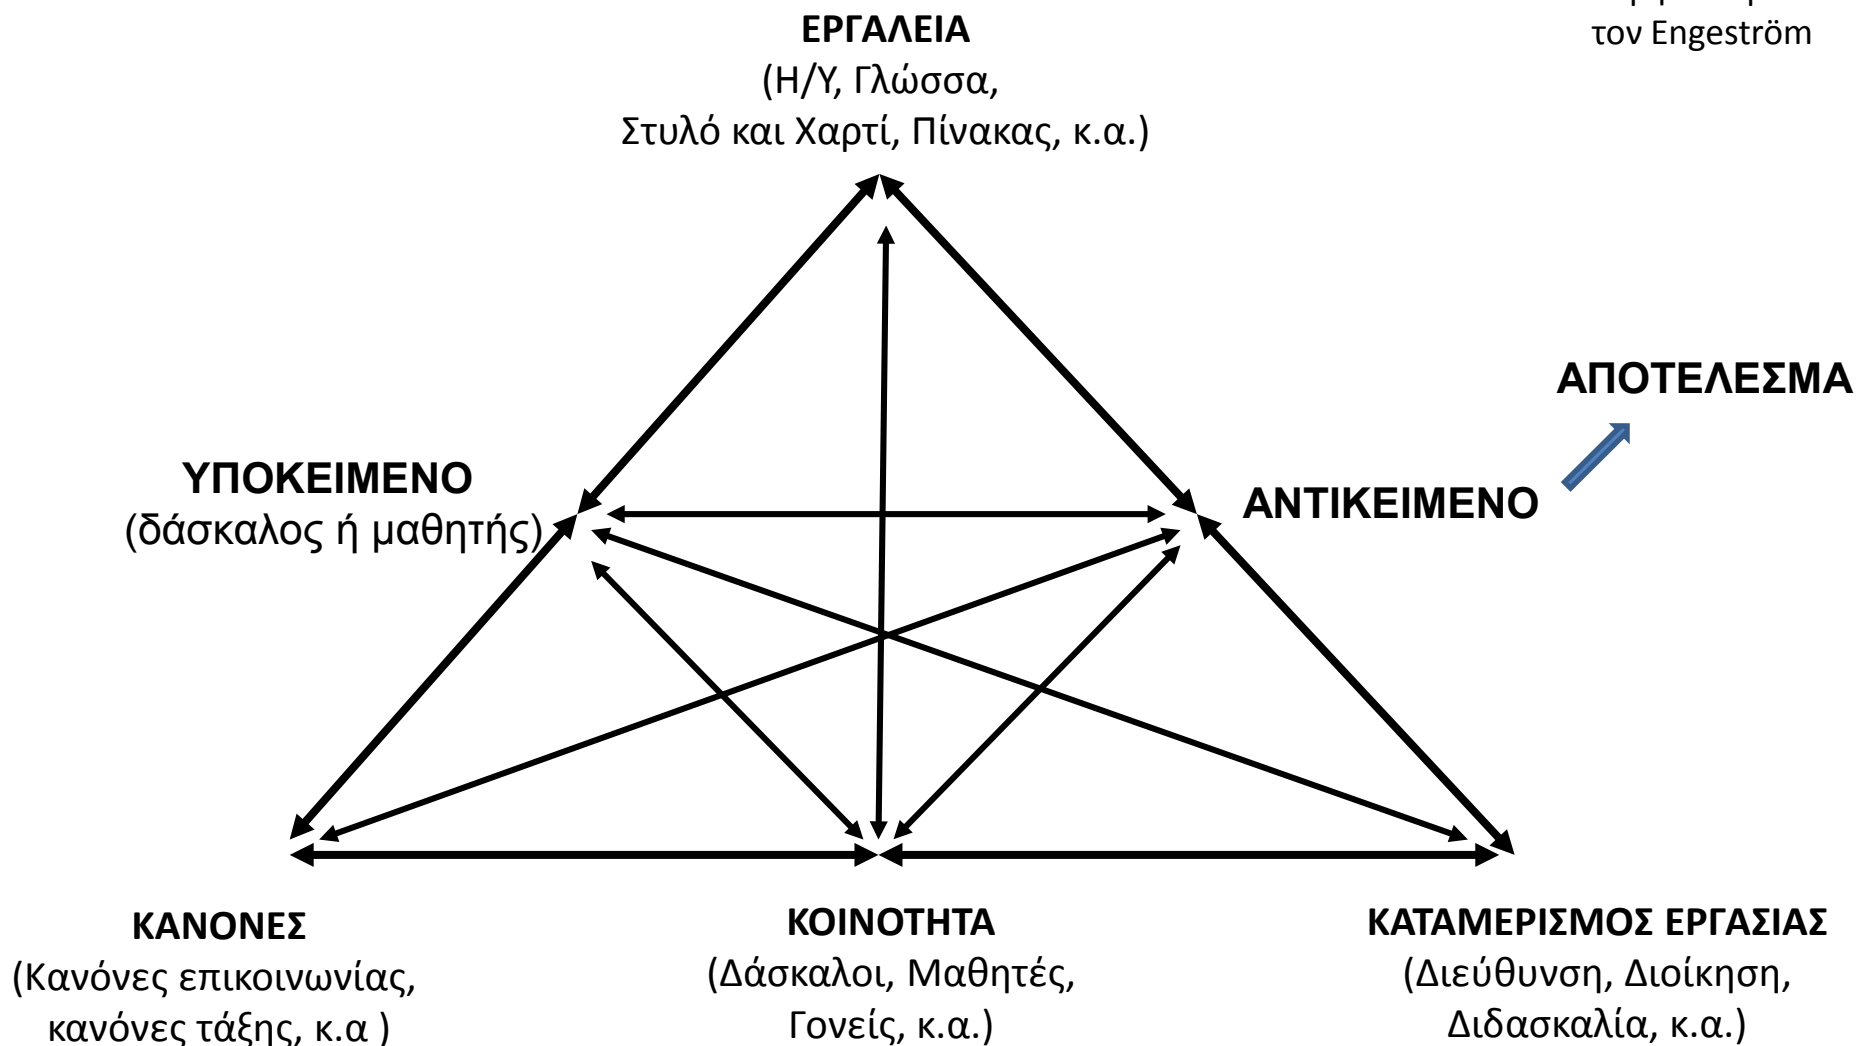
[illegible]
τον Engeström

ΕΡΓΑΛΕΙΑ
(Η/Υ, Γλώσσα,
Στυλό και Χαρτί, Πίνακας, κ.α.)

ΑΠΟΤΕΛΕΣΜΑ

ΥΠΟΚΕΙΜΕΝΟ
(δάσκαλος ή μαθητής)

ΑΝΤΙΚΕΙΜΕΝΟ

ΚΑΝΟΝΕΣ
(Κανόνες επικοινωνίας,
κανόνες τάξης, κ.α )

ΚΟΙΝΟΤΗΤΑ
(Δάσκαλοι, Μαθητές,
Γονείς, κ.α.)

ΚΑΤΑΜΕΡΙΣΜΟΣ ΕΡΓΑΣΙΑΣ
(Διεύθυνση, Διοίκηση,
Διδασκαλία, κ.α.)